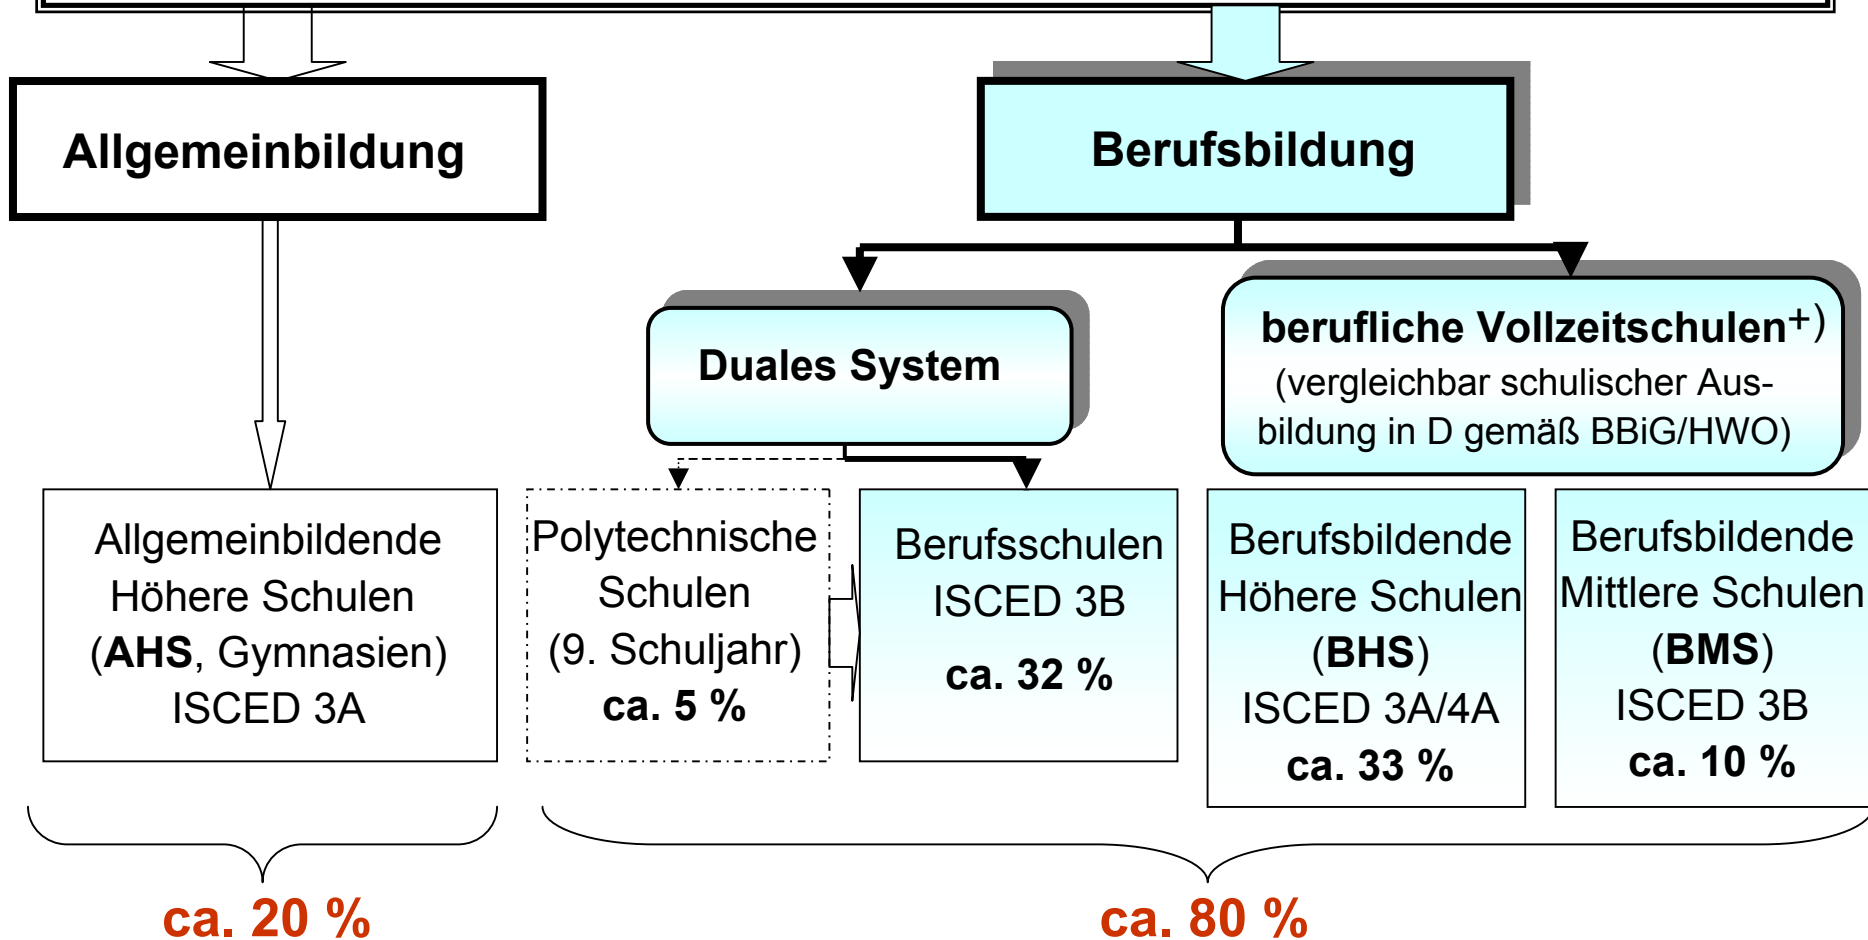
Allgemeinbildung

Berufsbildung

Duales System

berufliche Vollzeitschulen$^{+)}$
(vergleichbar schulischer Ausbildung in D gemäß BBiG/HWO)

Allgemeinbildende Höhere Schulen (**AHS**, Gymnasien) ISCED 3A

Polytechnische Schulen (9. Schuljahr) **ca. 5 %**

Berufsschulen ISCED 3B **ca. 32 %**

Berufsbildende Höhere Schulen (**BHS**) ISCED 3A/4A **ca. 33 %**

Berufsbildende Mittlere Schulen (**BMS**) ISCED 3B **ca. 10 %**

ca. 20 %

ca. 80 %